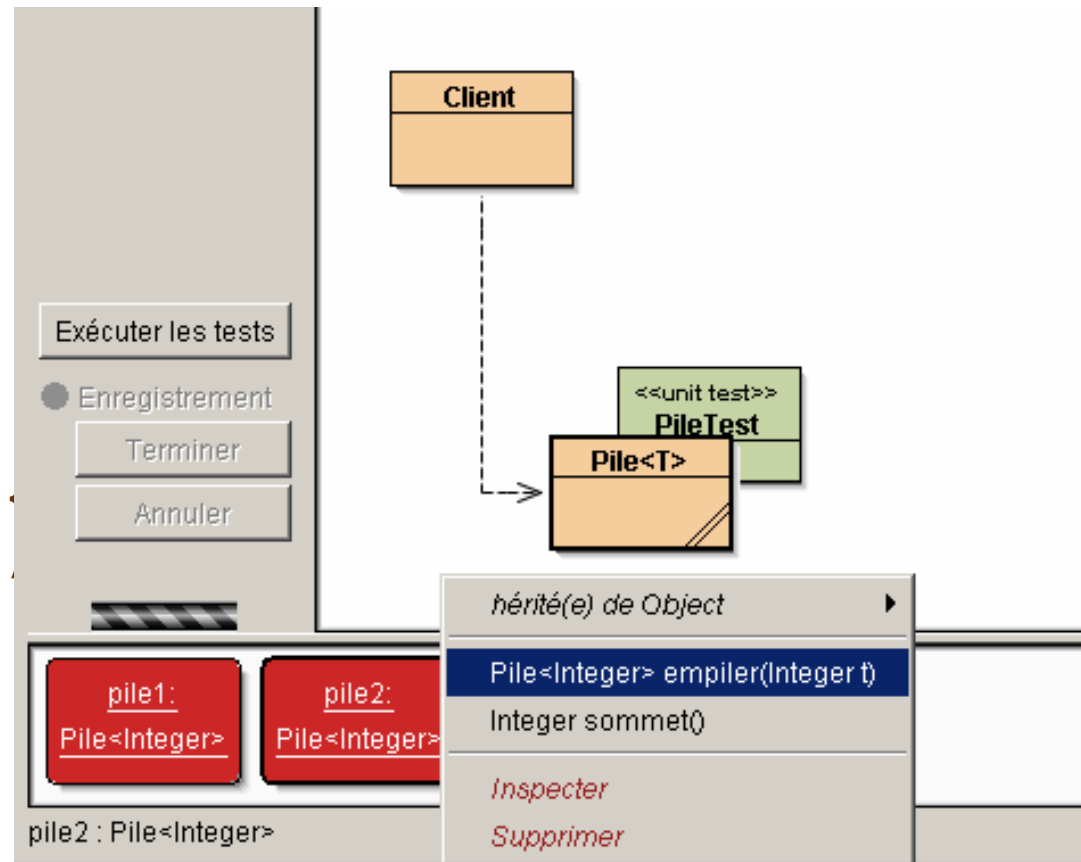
Client

Exécuter les tests

Enregistrement

Terminer

Annuler

<<unit test>>
PileTest

Pile<T>

hérité(e) de Object

Pile<Integer> empiler(Integer t)

Integer sommet()

Inspecter

Supprimer

pile1:
Pile<Integer>

pile2:
Pile<Integer>

pile2 : Pile<Integer>